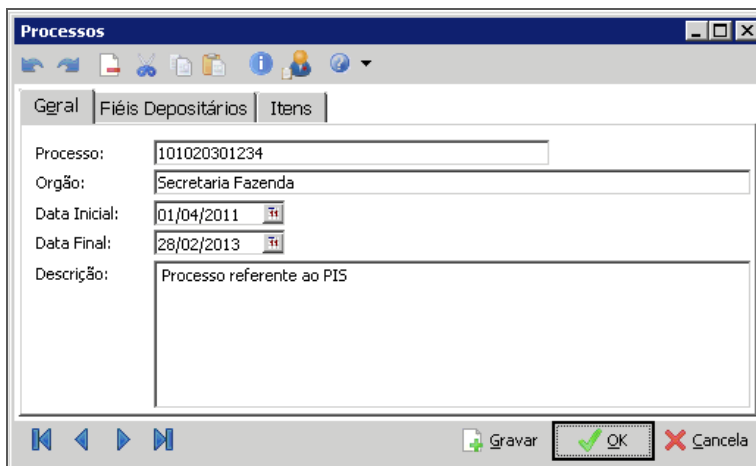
Processos

Geral | Fiéis Depositários | Itens

Processo: 101020301234
Orgão: Secretaria Fazenda
Data Inicial: 01/04/2011
Data Final: 28/02/2013
Descrição: Processo referente ao PIS

Gravar | OK | Cancela